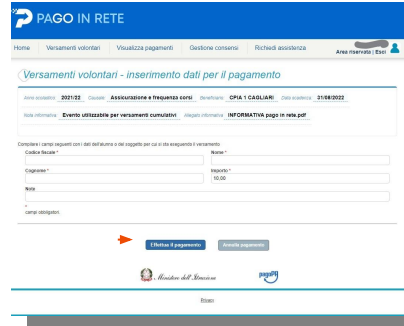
PAGO IN RETE

Home | Versamenti volontari | Visualizza pagamenti | Gestione consensi | Richiedi assistenza | Area riservata | Esci

Versamenti volontari - inserimento dati per il pagamento

Anno scolastico 2021/22 Causale Assicurazione e frequenza corsi Beneficiario CPIA 1 CAGLIARI Data scadenza 21/08/2022

Nota informativa Evento utilizzabile per versamenti cumulativi Allegato informativo INFORMATIVA pago in rete.pdf

Compilare i campi seguenti con i dati dell'alunno o del soggetto per cui si sta eseguendo il versamento.

Codice fiscale *

Nome *

Cognome *

Importo *
10,00

Note

*
campi obbligatori.

Effettua il pagamento

Annulla pagamento

Ministero dell'Istruzione

pagoPA

Privacy